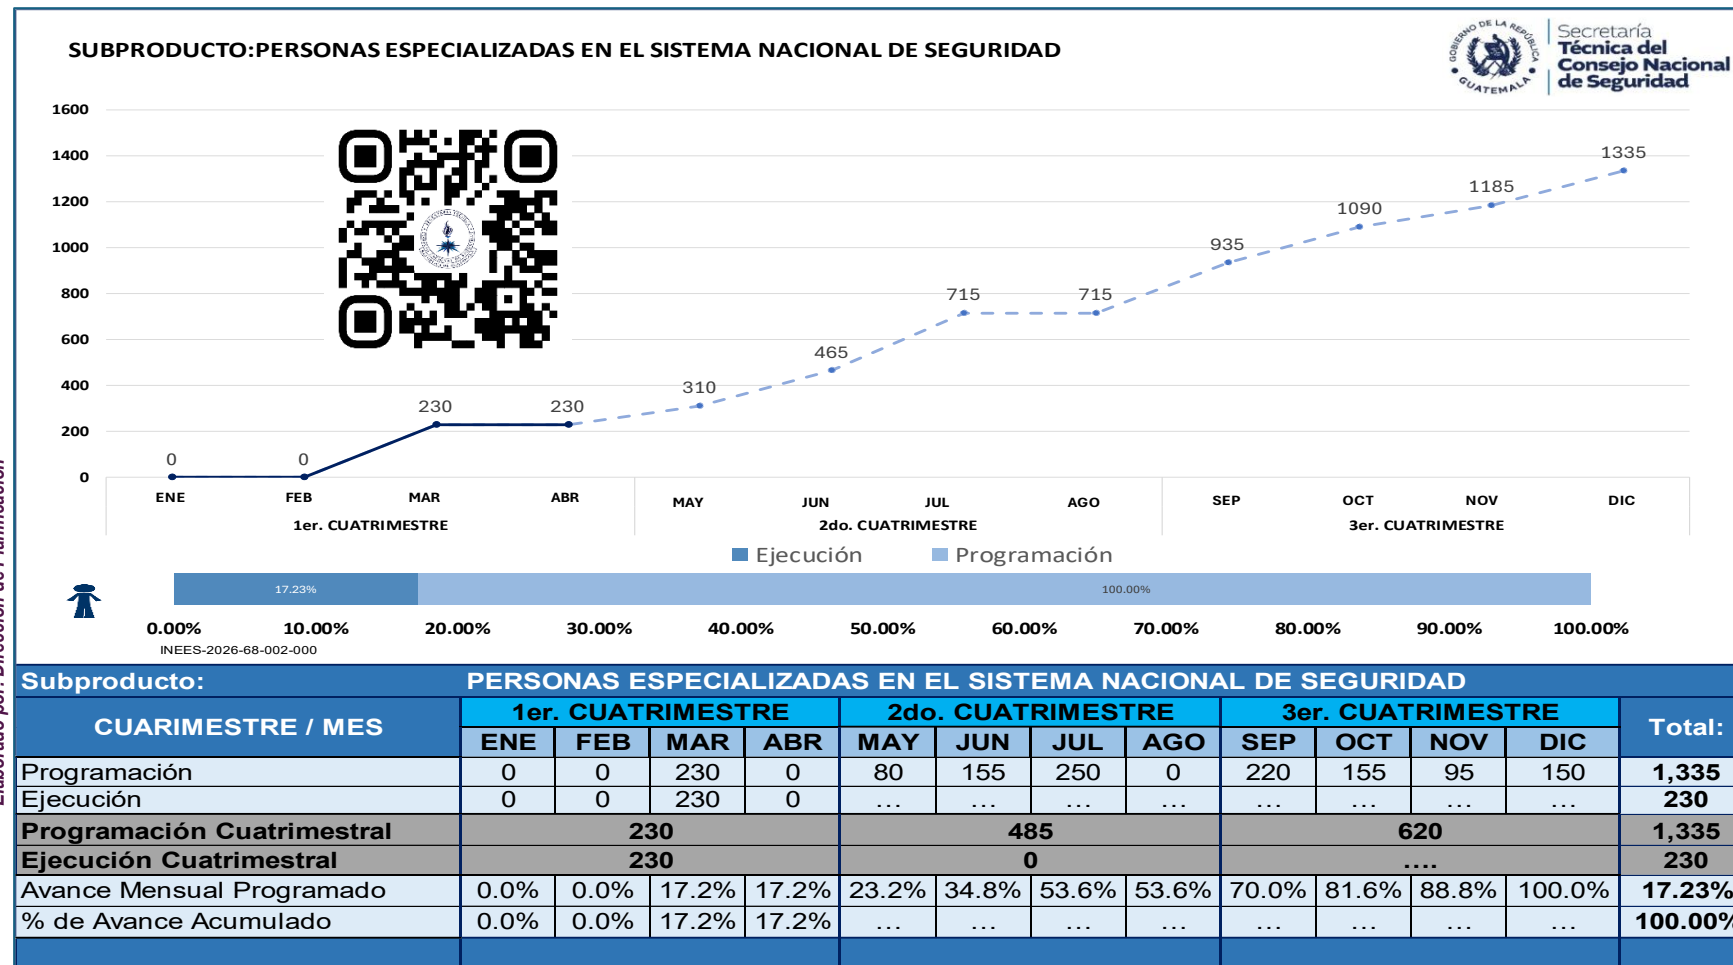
SUBPRODUCTO:PERSONAS ESPECIALIZADAS EN EL SISTEMA NACIONAL DE SEGURIDAD

GOBIERNO DE LA REPÚBLICA GUATEMALA
Secretaría Técnica del Consejo Nacional de Seguridad

1600
1400
1200
1000
800
600
400
200
0

0 0 230 230 310 465 715 715 935 1090 1185 1335

ENE FEB MAR ABR MAY JUN JUL AGO SEP OCT NOV DIC
1er. CUATRIMESTRE 2do. CUATRIMESTRE 3er. CUATRIMESTRE

Ejecución Programación

17.23% 100.00%

0.00% 10.00% 20.00% 30.00% 40.00% 50.00% 60.00% 70.00% 80.00% 90.00% 100.00%

INEES-2026-68-002-000

Elaborado por: Dirección de Planificación

| Subproducto: | PERSONAS ESPECIALIZADAS EN EL SISTEMA NACIONAL DE SEGURIDAD | | | | | | | | | | | | |
|---|---|---|---|---|---|---|---|---|---|---|---|---|---|
| CUARIMESTRE / MES | 1er. CUATRIMESTRE | | | | 2do. CUATRIMESTRE | | | | 3er. CUATRIMESTRE | | | | Total: |
| | ENE | FEB | MAR | ABR | MAY | JUN | JUL | AGO | SEP | OCT | NOV | DIC | |
| Programación | 0 | 0 | 230 | 0 | 80 | 155 | 250 | 0 | 220 | 155 | 95 | 150 | 1,335 |
| Ejecución | 0 | 0 | 230 | 0 | ... | ... | ... | ... | ... | ... | ... | ... | 230 |
| Programación Cuatrimestral | 230 | | | | 485 | | | | 620 | | | | 1,335 |
| Ejecución Cuatrimestral | 230 | | | | 0 | | | | .... | | | | 230 |
| Avance Mensual Programado | 0.0% | 0.0% | 17.2% | 17.2% | 23.2% | 34.8% | 53.6% | 53.6% | 70.0% | 81.6% | 88.8% | 100.0% | 17.23% |
| % de Avance Acumulado | 0.0% | 0.0% | 17.2% | 17.2% | ... | ... | ... | ... | ... | ... | ... | ... | 100.00% |